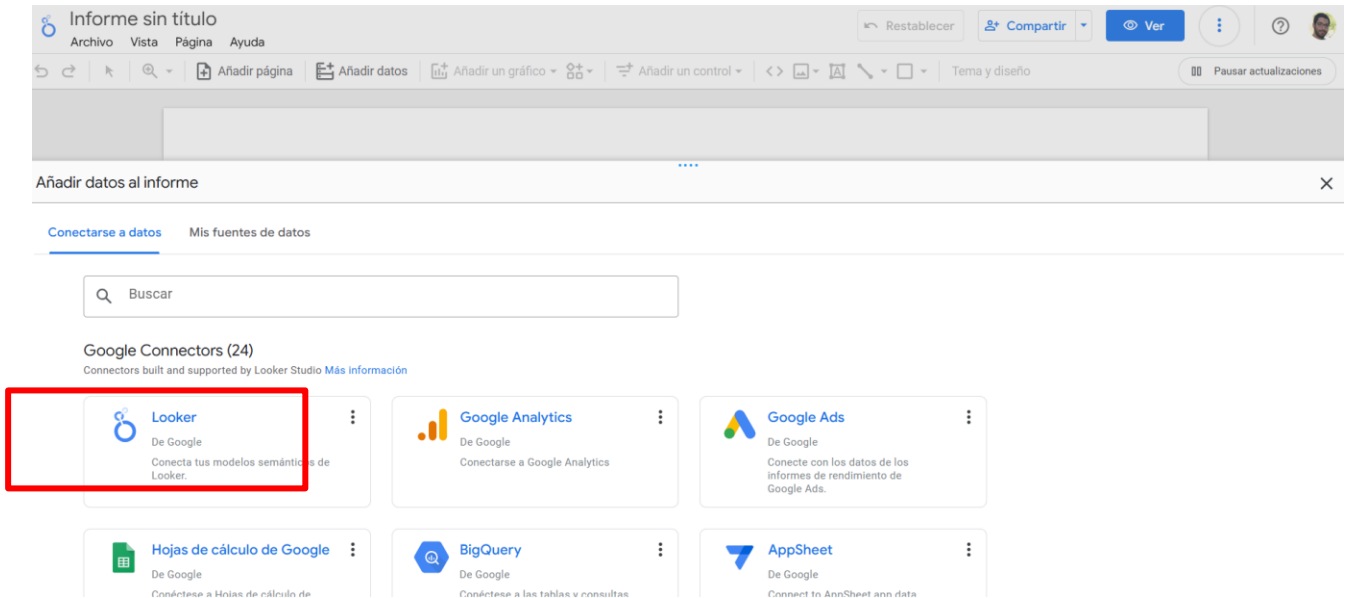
Informe sin título
Archivo Vista Página Ayuda

Restablecer Compartir Ver

Añadir página Añadir datos Añadir un gráfico Añadir un control Tema y diseño Pausar actualizaciones

Añadir datos al informe

Conectarse a datos Mis fuentes de datos

Buscar

Google Connectors (24)
Connectors built and supported by Looker Studio Más información

Looker
De Google
Conecta tus modelos semánticos de Looker.

Google Analytics
De Google
Conectarse a Google Analytics

Google Ads
De Google
Conecte con los datos de los informes de rendimiento de Google Ads.

Hojas de cálculo de Google
De Google
Conéctese a Hojas de cálculo de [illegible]

BigQuery
De Google
Conéctese a las tablas y consultas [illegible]

AppSheet
De Google
Connect to AppSheet app data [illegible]